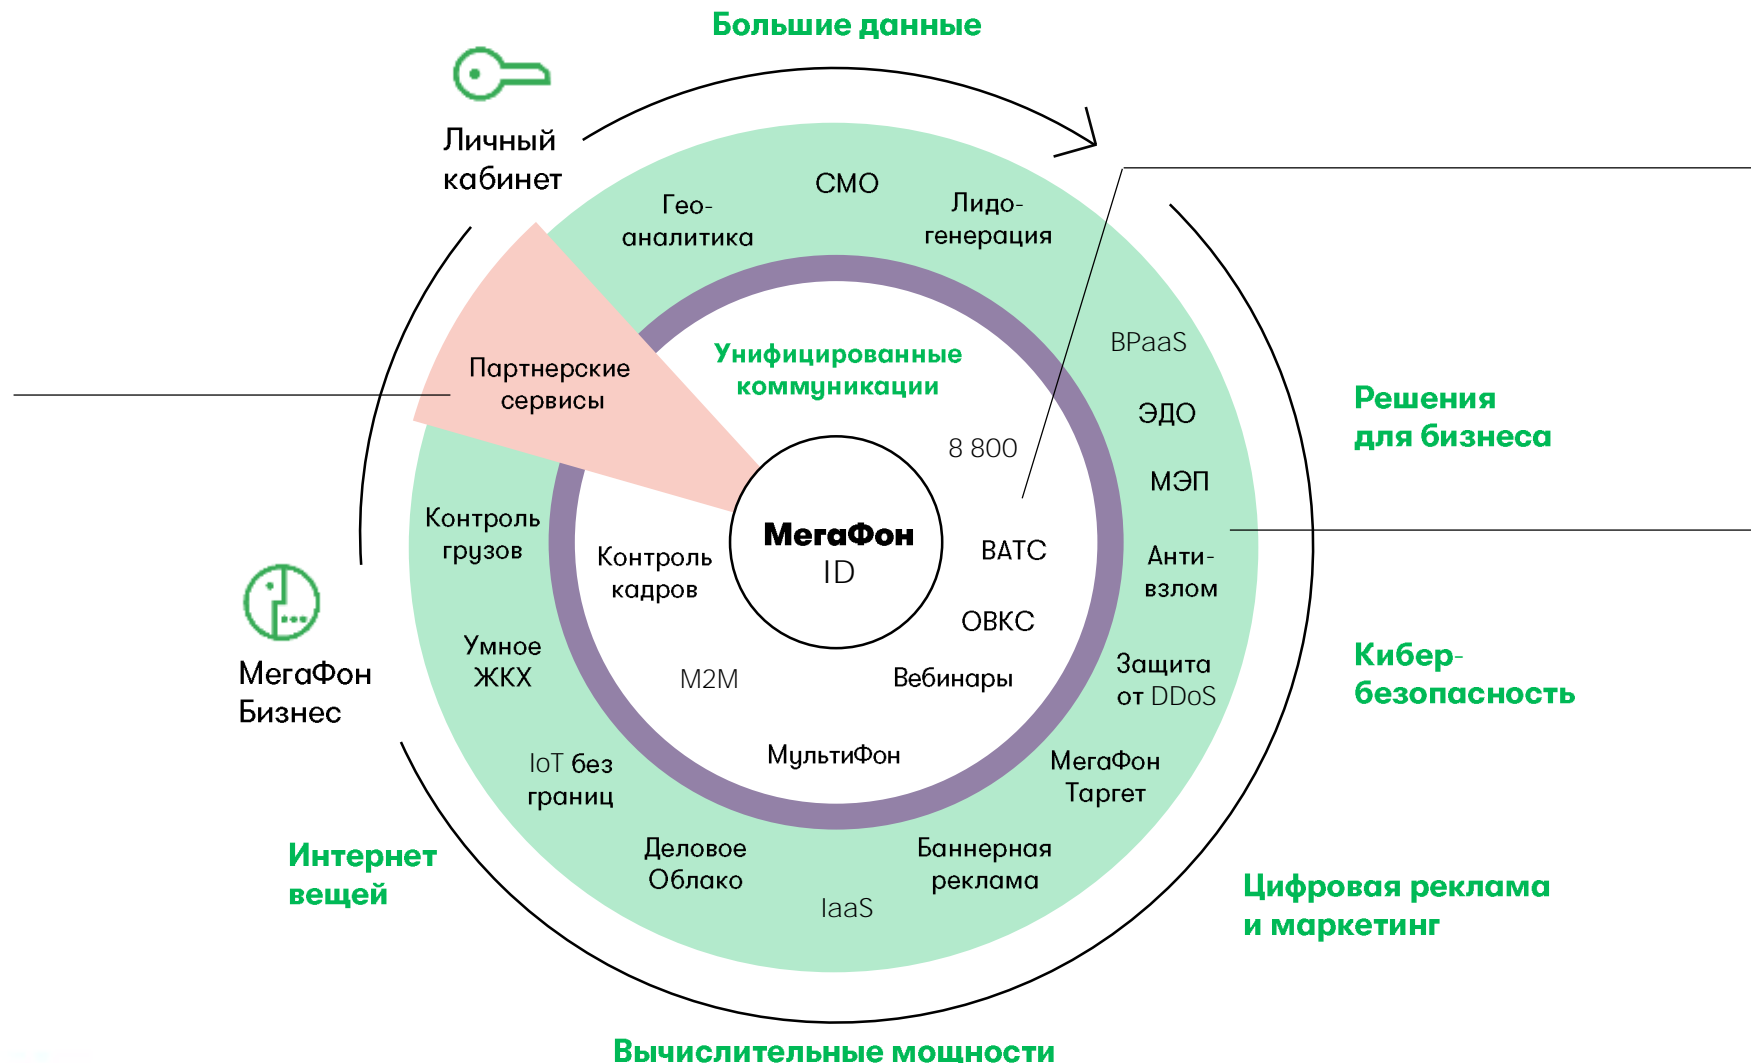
Большие данные

Личный кабинет

Гео-аналитика

СМО

Лидо-генерация

Партнерские сервисы

Унифицированные коммуникации

BPaaS

ЭДО

Решения для бизнеса

8 800

МЭП

МегаФон ID

Контроль грузов

Контроль кадров

ВАТС

Анти-взлом

ОВКС

МегаФон Бизнес

Умное ЖКХ

Защита от DDoS

Кибер-безопасность

M2M

Вебинары

МультиФон

IoT без границ

МегаФон Таргет

Интернет вещей

Деловое Облако

Баннерная реклама

Цифровая реклама и маркетинг

IaaS

Вычислительные мощности